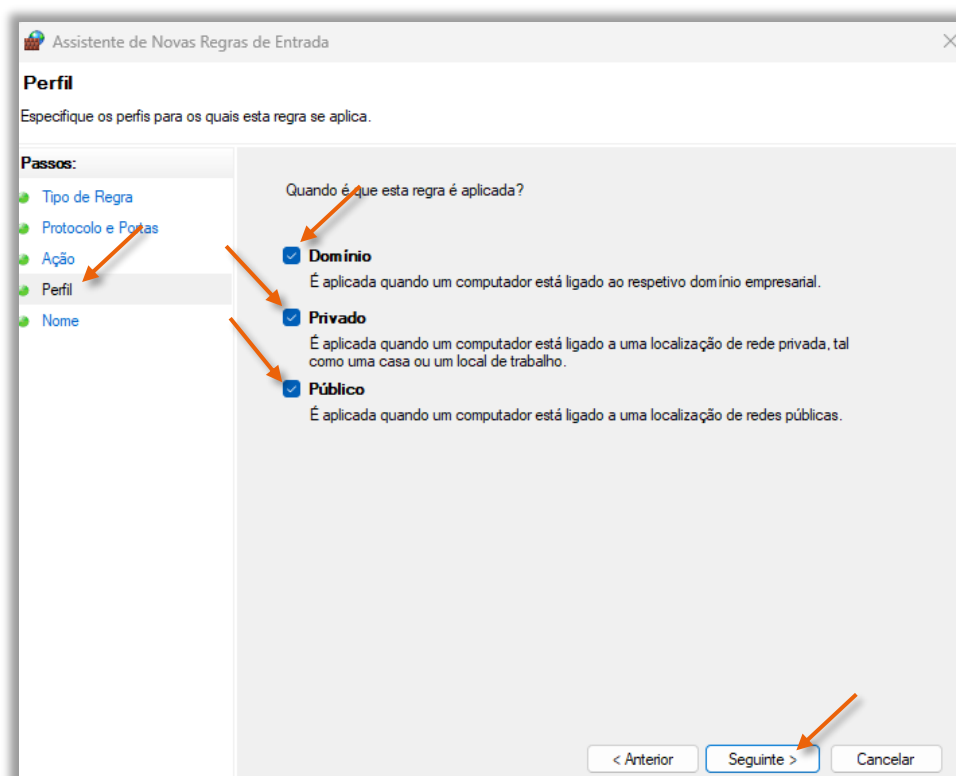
Assistente de Novas Regras de Entrada

Perfil

Especifique os perfis para os quais esta regra se aplica.

Passos:

Tipo de Regra

Protocolo e Portas

Ação

Perfil

Nome

Quando é que esta regra é aplicada?

Domínio

É aplicada quando um computador está ligado ao respetivo domínio empresarial.

Privado

É aplicada quando um computador está ligado a uma localização de rede privada, tal como uma casa ou um local de trabalho.

Público

É aplicada quando um computador está ligado a uma localização de redes públicas.

< Anterior

Seguinte >

Cancelar